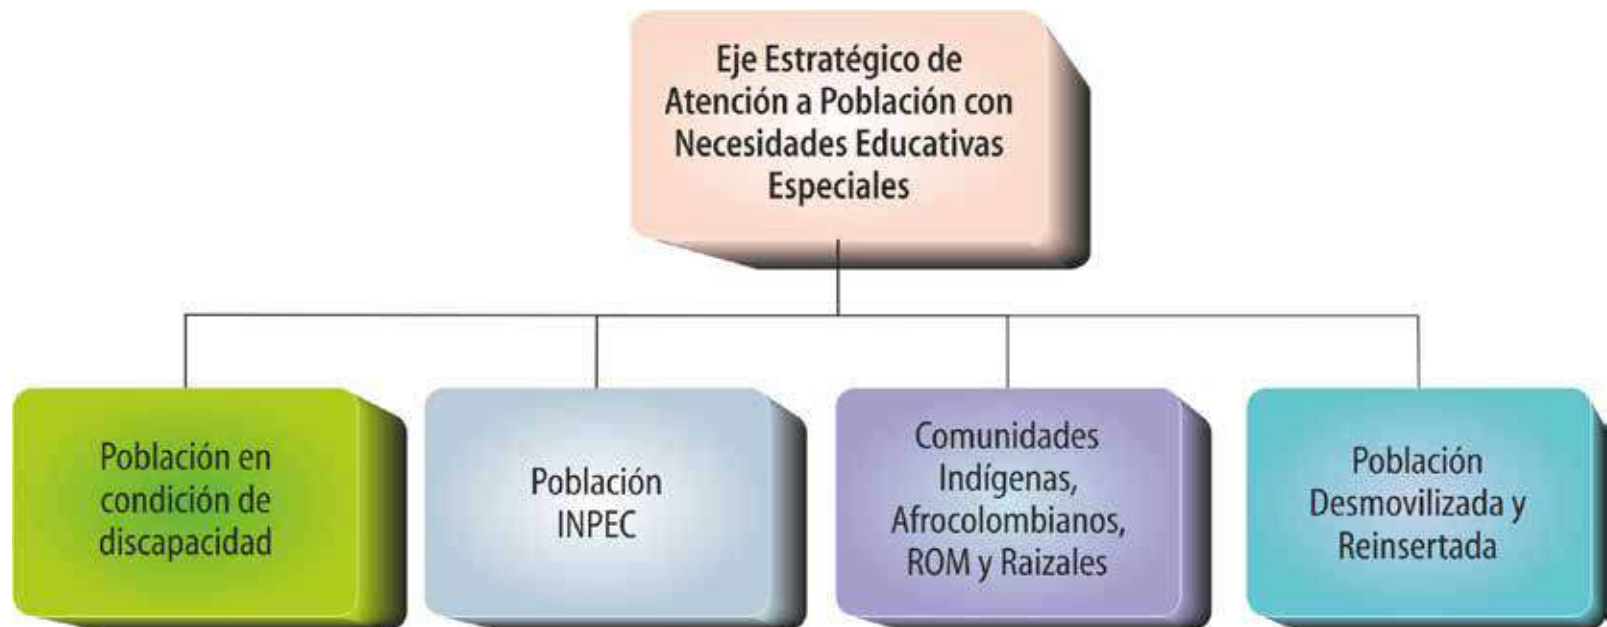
Eje Estratégico de Atención a Población con Necesidades Educativas Especiales

Población en condición de discapacidad

Población INPEC

Comunidades Indígenas, Afrocolombianos, ROM y Raizales

Población Desmovilizada y Reinsertada